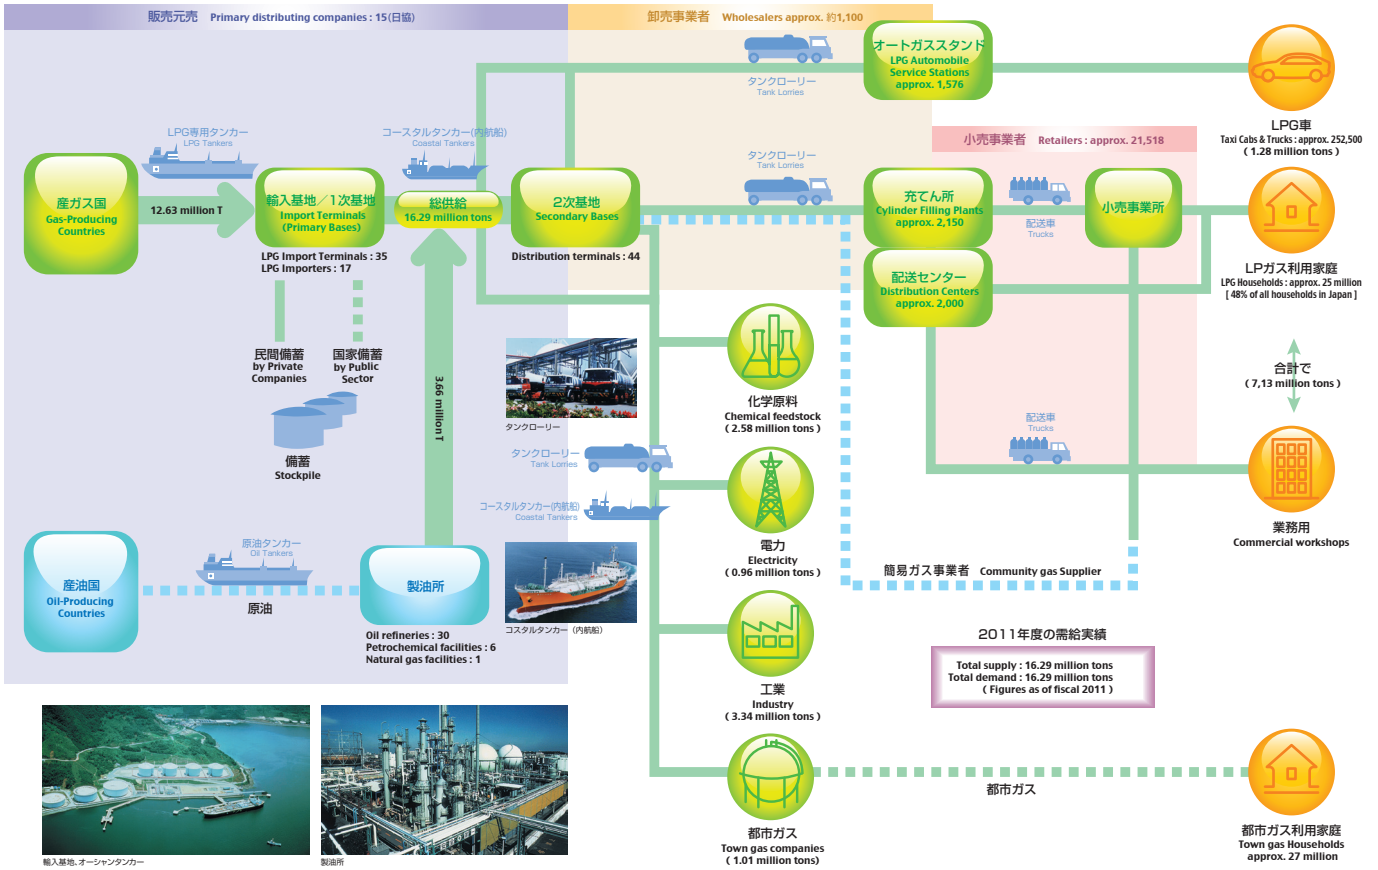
販売元売 Primary distributing companies : 15(日協)

卸売事業者 Wholesalers approx. 約1,100

オートガススタンド
LPG Automobile Service Stations
approx. 1,576

タンクローリー
Tank Lorries

LPG車
Taxi Cabs & Trucks : approx. 252,500
( 1.28 million tons )

小売事業者 Retailers : approx. 21,518

LPG専用タンカー
LPG Tankers

コースタルタンカー(内航船)
Coastal Tankers

タンクローリー
Tank Lorries

産ガス国
Gas-Producing Countries

12.63 million T

輸入基地／1次基地
Import Terminals
(Primary Bases)

総供給
16.29 million tons

2次基地
Secondary Bases

充てん所
Cylinder Filling Plants
approx. 2,150

配送車
Trucks

小売事業所

LPガス利用家庭
LPG Households : approx. 25 million
[ 48% of all households in Japan ]

LPG Import Terminals : 35
LPG Importers : 17

Distribution terminals : 44

配送センター
Distribution Centers
approx. 2,000

民間備蓄
by Private Companies

国家備蓄
by Public Sector

3.66 million T

化学原料
Chemical feedstock
( 2.58 million tons )

合計で
( 7,13 million tons )

備蓄
Stockpile

タンクローリー

タンクローリー
Tank Lorries

配送車
Trucks

電力
Electricity
( 0.96 million tons )

業務用
Commercial workshops

コースタルタンカー(内航船)
Coastal Tankers

原油タンカー
Oil Tankers

産油国
Oil-Producing Countries

原油

製油所

簡易ガス事業者 Community gas Supplier

コスタルタンカー（内航船）

Oil refineries : 30
Petrochemical facilities : 6
Natural gas facilities : 1

2011年度の需給実績

Total supply : 16.29 million tons
Total demand : 16.29 million tons
( Figures as of fiscal 2011 )

工業
Industry
( 3.34 million tons )

都市ガス

都市ガス
Town gas companies
( 1.01 million tons )

都市ガス利用家庭
Town gas Households
approx. 27 million

輸入基地、オーシャンタンカー

製油所